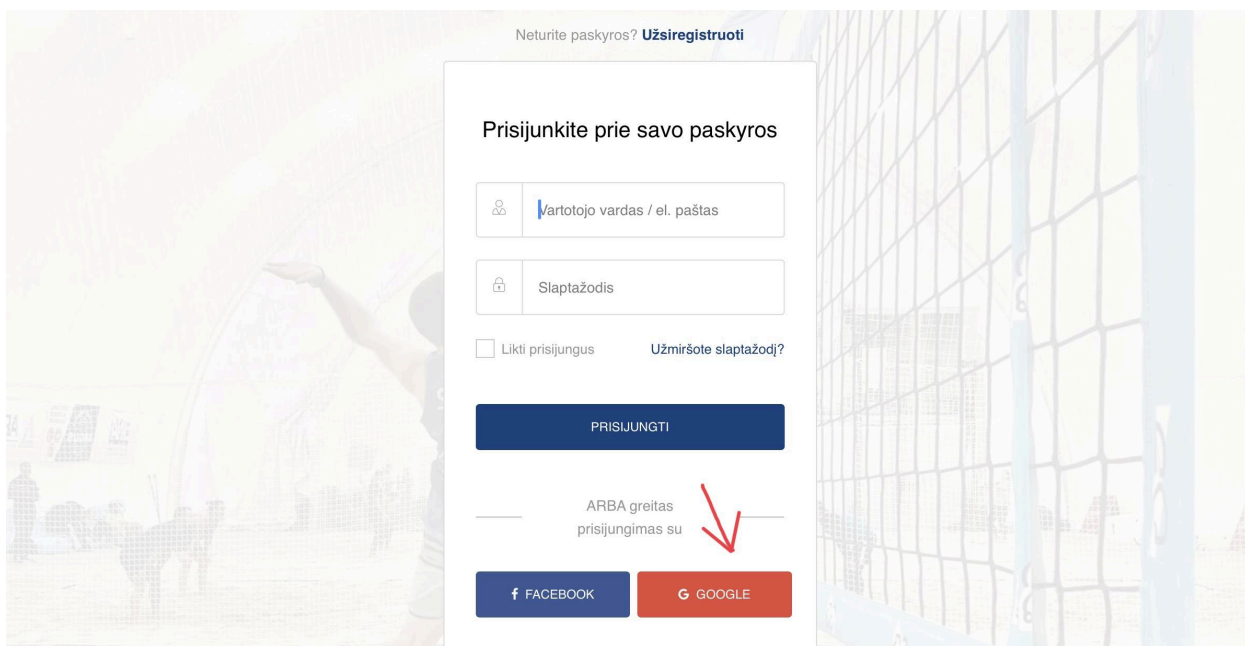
Neturite paskyros? **Užsiregistruoti**

Prisijunkite prie savo paskyros

Vartotojo vardas / el. paštas

Slaptažodis

Likti prisijungus

Užmiršote slaptažodį?

PRISIJUNGTI

ARBA greitas prisijungimas su

f FACEBOOK

G GOOGLE